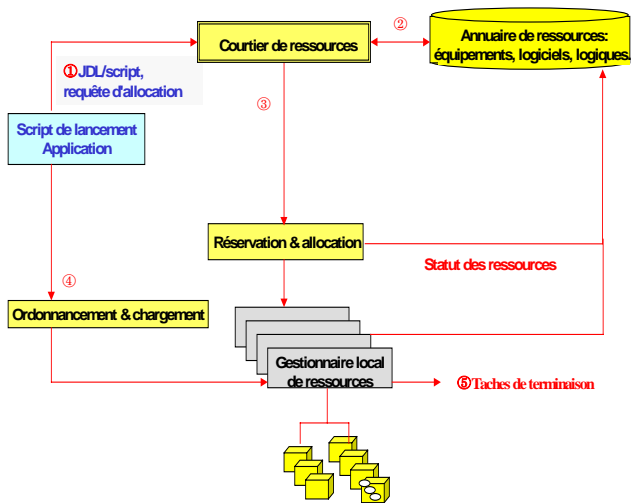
Courtier de ressources

②

Annuaire de ressources: équipements, logiciels, logiques.

①JDL/script, requête d'allocation

③

Script de lancement Application

Réservation & allocation

Statut des ressources

④

Ordonnancement & chargement

Gestionnaire local de ressources

⑤Taches de terminaison